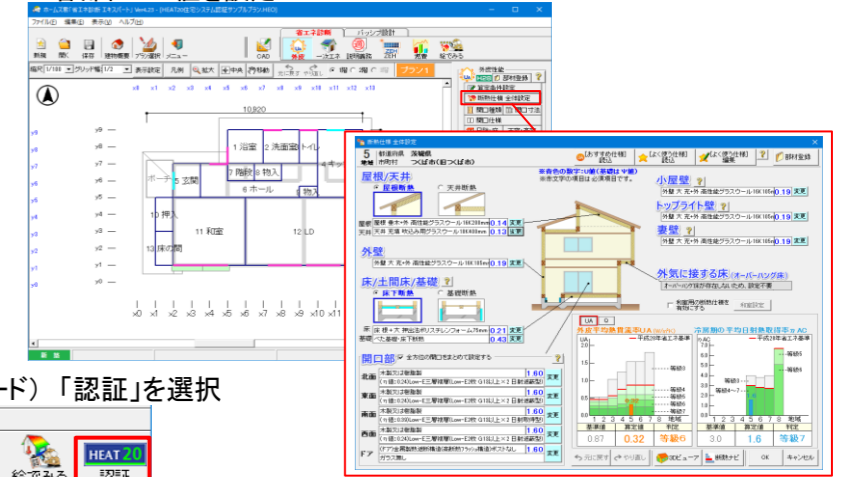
ホームズ君「省エネ診断エキスパート」Ver4.20 - [HEAT20住宅システム認証サンプルプラン.HEO]

ファイル(F) 編集(E) 表示(V) ヘルプ(H)

省エネ計画 パッシブ設計

新規 開く 保存 建物概要 プラン選択 メニュー CAD 外皮 一次エネ 説明書類 ZEH 光熱 省エネ

縮尺 1/100 グリッド幅 1/3 表示設定 凡例 拡大 中央 再描画 1階 2階 プラン1

10,920

1 浴室 2 洗面室 トイレ

5 玄関 7 階段 8 物入

6 ホール

10 押入

11 和室

12 LD

13 床の間

外皮性能 HEO 部材登録 室等条件設定 断熱仕様 全体設定 開口仕様 開口寸法 開口仕様

断熱仕様 全体設定

5 地域区分 茨城県 市町村 つくば市(旧つくば市)

おすすめ仕様読込 よく使う仕様読込 よく使う仕様編集 部材登録

※青色の数字はU値(単位はW/㎡K) ※赤文字の項目は必須項目です。

屋根/天井

屋根断熱 天井断熱

屋根 垂木+外 高性能グラスウール16K 200mm 0.14 変更

天井 天端 吹込み用グラスウール18K 400mm 0.13 変更

外壁

外壁 大 充+外 高性能グラスウール16K 105mm 0.19 変更

床/土間床/基礎

床下断熱 基礎断熱

床 床 根太+大 押出法ポリスチレンフォーム75mm 0.21 変更

基礎 べた基礎・床下断熱 0.43 変更

小屋壁

小屋壁 大 充+外 高性能グラスウール16K 105mm 0.19 変更

トップライト壁

トップライト壁 大 充+外 高性能グラスウール16K 105mm 0.19 変更

妻壁

妻壁 大 充+外 高性能グラスウール16K 105mm 0.19 変更

外気に接する床(オーバーハング床)

オーバーハング床が存在しないため、設定不要

断面等の断熱仕様を有効にする 断面設定

開口部 全方位の開口をまとめて設定する

北面 木製引違窓 (木製)0.24(Low-E三層複層(Low-E2枚 G15以上×2 日射遮蔽型)) 1.60 変更

東面 木製引違窓 (木製)0.24(Low-E三層複層(Low-E2枚 G15以上×2 日射遮蔽型)) 1.60 変更

南面 木製引違窓 (木製)0.24(Low-E三層複層(Low-E2枚 G15以上×2 日射取得型)) 1.60 変更

西面 木製引違窓 (木製)0.24(Low-E三層複層(Low-E2枚 G15以上×2 日射遮蔽型)) 1.60 変更

ドア ドア(金属製熱遮断構造 断熱構造) 1.60 変更

UA ηA

外皮平均熱貫流率UA(W/㎡K)

平成28年省エネ基準

基準値 0.87 設定値 0.32 判定 等級6

冷房期の平均日射熱取得率ηAC

平成28年省エネ基準

基準値 3.0 設定値 1.6 判定 等級7

元に戻す やり直し コピー 断熱ナビ OK キャンセル

ード)「認証」を選択

HEAT20 認証

給でみる